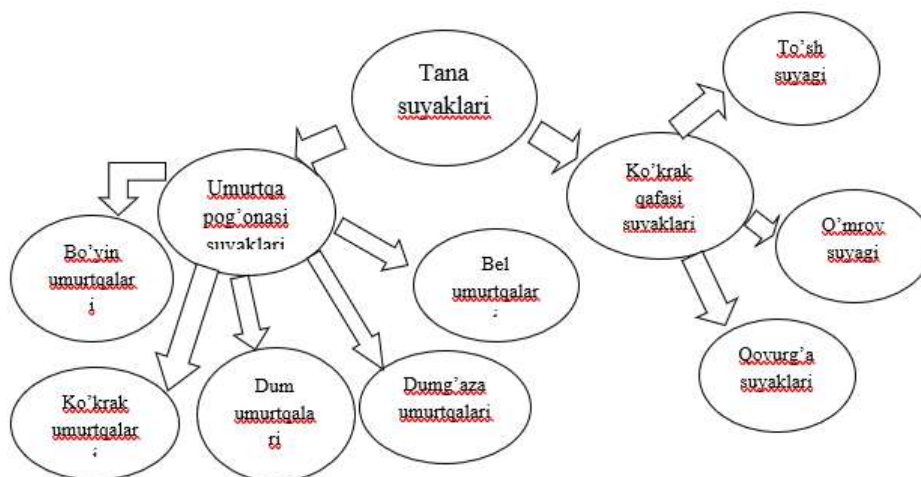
Tana suyaklari

Umurtqa pog'onasi suyaklari

Ko'krak qafasi suyaklari

To'sh suyagi

O'mrov suyagi

Qovurg'a suyaklari

Bo'yin umurtqalari

Bel umurtqalar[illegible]

Ko'krak umurtqalar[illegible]

Dum umurtqalari

Dumg'aza umurtqalari